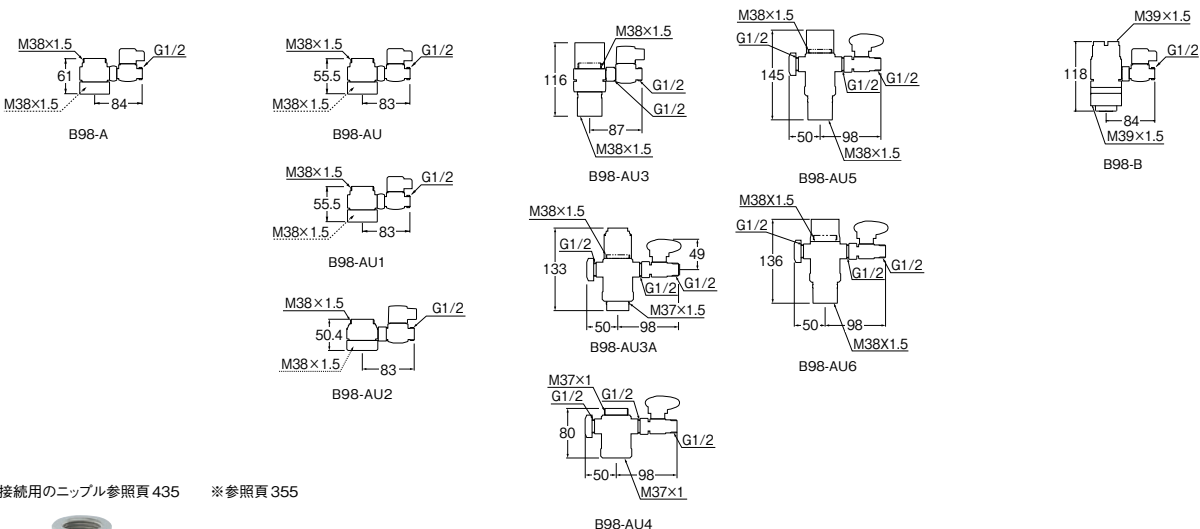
M38×1.5
G1/2
61
M38×1.5
84
B98-A

M38×1.5
G1/2
55.5
M38×1.5
83
B98-AU

M38×1.5
G1/2
55.5
M38×1.5
83
B98-AU1

M38×1.5
G1/2
50.4
M38×1.5
83
B98-AU2

M38×1.5
116
G1/2
G1/2
87
M38×1.5
B98-AU3

M38×1.5
G1/2
133
49
G1/2
G1/2
M37×1.5
50
98
B98-AU3A

M37×1
G1/2
G1/2
80
G1/2
50
98
M37×1
B98-AU4

M38×1.5
G1/2
145
G1/2
G1/2
50
98
M38×1.5
B98-AU5

M38X1.5
G1/2
136
G1/2
G1/2
50
98
M38X1.5
B98-AU6

M39×1.5
G1/2
118
84
M39×1.5
B98-B

接続用のニップル参照頁 435　　※参照頁 355